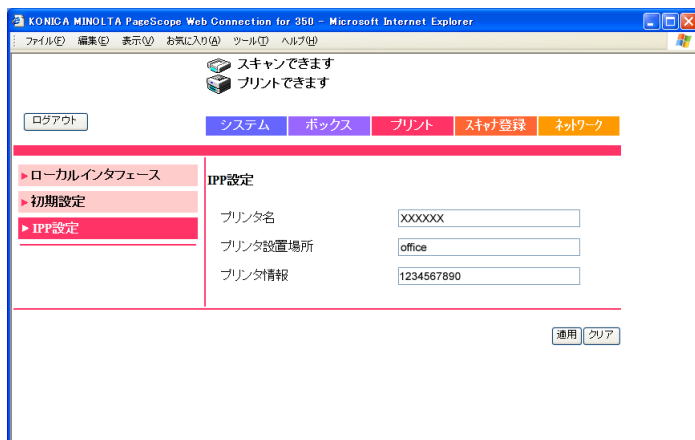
KONICA MINOLTA PageScope Web Connection for 350 - Microsoft Internet Explorer

ファイル(F) 編集(E) 表示(V) お気に入り(A) ツール(T) ヘルプ(H)

スキャンできます
プリントできます

ログアウト

システム | ボックス | プリント | スキャナ登録 | ネットワーク

► ローカルインタフェース
► 初期設定
► IPP設定

IPP設定

| | |
|---|---|
| プリンタ名 | XXXXXX |
| プリンタ設置場所 | office |
| プリンタ情報 | 1234567890 |

適用 クリア